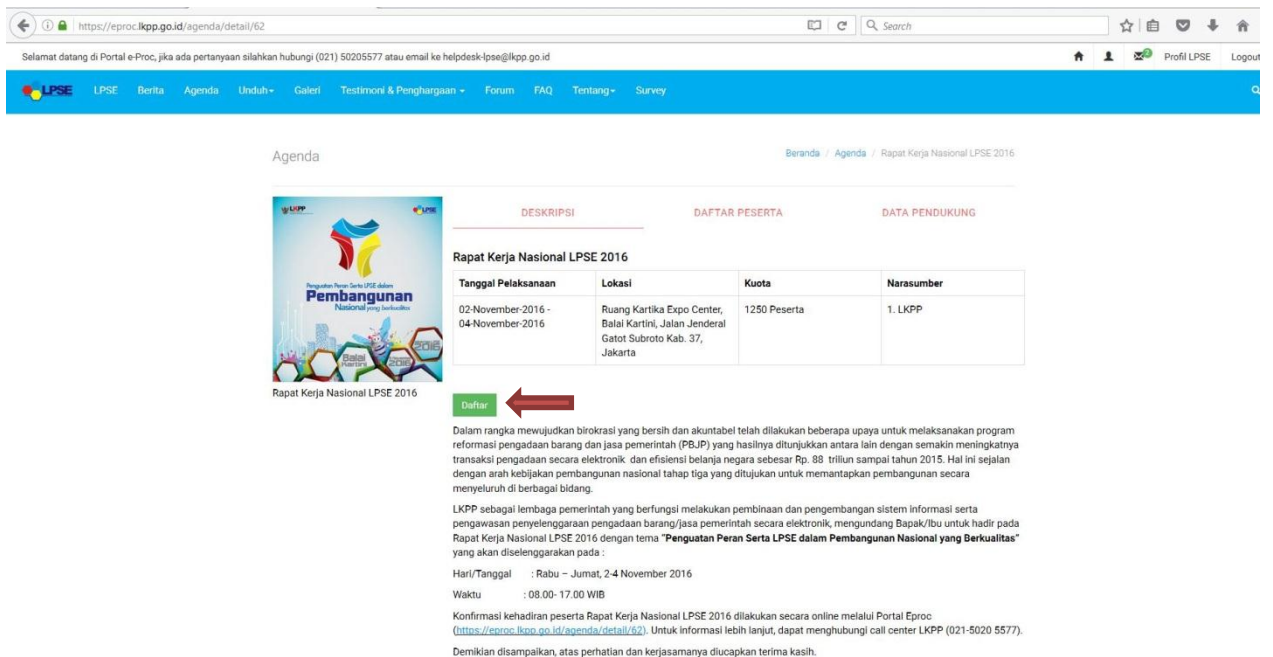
https://eproc.lkpp.go.id/agenda/detail/62

Search

Selamat datang di Portal e-Proc, jika ada pertanyaan silahkan hubungi (021) 50205577 atau email ke helpdesk-lpse@lkpp.go.id

Profil LPSE Logout

LPSE LPSE Berita Agenda Unduh Galeri Testimoni & Penghargaan Forum FAQ Tentang Survey

Agenda

Beranda / Agenda / Rapat Kerja Nasional LPSE 2016

LKPP LPSE

Penguatan Peran Serta LPSE dalam Pembangunan Nasional yang berkualitas

Balai Kartini 2016

Rapat Kerja Nasional LPSE 2016

DESKRIPSI DAFTAR PESERTA DATA PENDUKUNG

Rapat Kerja Nasional LPSE 2016

| Tanggal Pelaksanaan | Lokasi | Kuota | Narasumber |
|---|---|---|---|
| 02-November-2016 - 04-November-2016 | Ruang Kartika Expo Center, Balai Kartini, Jalan Jenderal Gatot Subroto Kab. 37, Jakarta | 1250 Peserta | 1. LKPP |

Daftar

Dalam rangka mewujudkan birokrasi yang bersih dan akuntabel telah dilakukan beberapa upaya untuk melaksanakan program reformasi pengadaan barang dan jasa pemerintah (PBJP) yang hasilnya ditunjukkan antara lain dengan semakin meningkatnya transaksi pengadaan secara elektronik dan efisiensi belanja negara sebesar Rp. 88 triliun sampai tahun 2015. Hal ini sejalan dengan arah kebijakan pembangunan nasional tahap tiga yang ditujukan untuk memantapkan pembangunan secara menyeluruh di berbagai bidang.

LKPP sebagai lembaga pemerintah yang berfungsi melakukan pembinaan dan pengembangan sistem informasi serta pengawasan penyelenggaraan pengadaan barang/jasa pemerintah secara elektronik, mengundang Bapak/Ibu untuk hadir pada Rapat Kerja Nasional LPSE 2016 dengan tema "Penguatan Peran Serta LPSE dalam Pembangunan Nasional yang Berkualitas" yang akan diselenggarakan pada :

Hari/Tanggal : Rabu – Jumat, 2-4 November 2016

Waktu : 08.00- 17.00 WIB

Konfirmasi kehadiran peserta Rapat Kerja Nasional LPSE 2016 dilakukan secara online melalui Portal Eproc (https://eproc.lkpp.go.id/agenda/detail/62). Untuk informasi lebih lanjut, dapat menghubungi call center LKPP (021-5020 5577).

Demikian disampaikan, atas perhatian dan kerjasamanya diucapkan terima kasih.